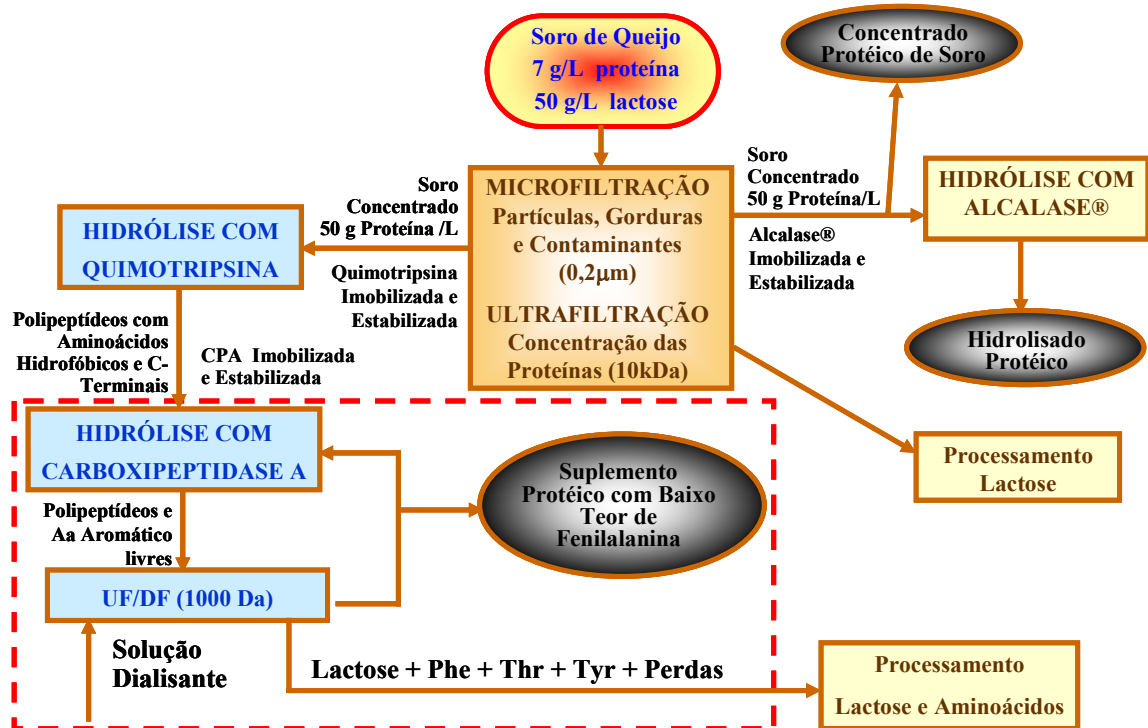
Soro de Queijo
7 g/L proteína
50 g/L lactose

Concentrado Protéico de Soro

Soro Concentrado 50 g Proteína /L

MICROFILTRAÇÃO
Partículas, Gorduras e Contaminantes (0,2μm)
ULTRAFILTRAÇÃO
Concentração das Proteínas (10kDa)

Soro Concentrado 50 g Proteína/L

HIDRÓLISE COM ALCALASE®

Alcalase® Imobilizada e Estabilizada

HIDRÓLISE COM QUIMOTRIPSINA

Quimotripsina Imobilizada e Estabilizada

Hidrolisado Protéico

Polipeptídeos com Aminoácidos Hidrofóbicos e C-Terminais

CPA Imobilizada e Estabilizada

HIDRÓLISE COM CARBOXIPEPTIDASE A

Suplemento Protéico com Baixo Teor de Fenilalanina

Processamento Lactose

Polipeptídeos e Aa Aromático livres

UF/DF (1000 Da)

Solução Dialisante

Lactose + Phe + Thr + Tyr + Perdas

Processamento Lactose e Aminoácidos